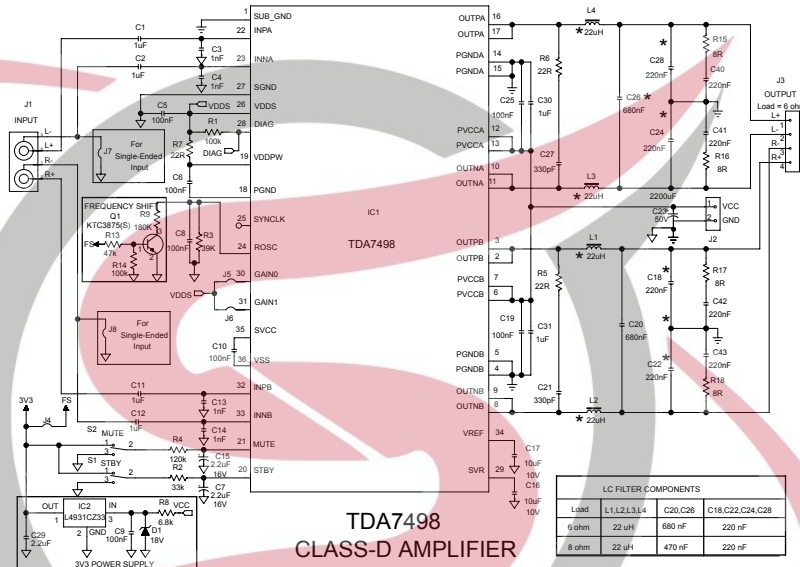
1 SUB_GND
C1 1uF 22 INPA
C3 1nF
C2 1uF 23 INNA
C4 1nF
27 SGND
C5 100nF VDDS 26 VDDS
R1 100k 28 DIAG
J1 INPUT L- L+ R- R+
J7 For Single-Ended Input
R7 22R DIAG 19 VDDPW
C6 100nF 18 PGND
FREQUENCY SHIFT Q1 KTC3875(S) R9 180K
25 SYNCLK
C8 100nF R3 39K 24 ROSC
FS R13 47k R14 100k
J5 30 GAIN0
VDDS 31 GAIN1
J6
J8 For Single-Ended Input
35 SVCC
C10 100nF 36 VSS
IC1
TDA7498
16 OUTPA
17 OUTPA
14 PGNDA
15 PGNDA
C25 100nF R6 22R C30 1uF
12 PVCCA
13 PVCCA
10 OUTNA
11 OUTNA
C27 330pF
L4 22uH
L3 22uH
C26 680nF
C28 220nF
C24 220nF
R15 8R
C40 220nF
C41 220nF
R16 8R
J3 OUTPUT Load = 6 ohm
L+ 1 L- 2 R- 3 R+ 4
2200uF
C29 50V
VCC GND J2 1 2
3 OUTPB
2 OUTPB
7 PVCCB
6 PVCCB
R5 22R
C19 100nF C31 1uF
L1 22uH
C18 220nF
C20 680nF
R17 8R
C42 220nF
C43 220nF
C22 220nF
R18 8R
9 PGNDB
4 PGNDB
5 OUTNB
8 OUTNB
C21 330pF
L2 22uH
C11 1uF 32 INPB
C13 1nF
C12 1uF 33 INNB
C14 1nF
3V3 FS J4
S2 MUTE R4 120k 21 MUTE
C15 2.2uF 16V
S1 STBY R2 33k 20 STBY
C7 2.2uF 16V
34 VREF C17 10uF 10V
29 SVR C16 10uF 10V
OUT IC2 L4931CZ33 IN
R8 6.8k VCC
D1 18V
C29 2.2uF
GND C9 100nF
3V3 POWER SUPPLY
TDA7498
CLASS-D AMPLIFIER

| LC FILTER COMPONENTS | | | |
|---|---|---|---|
| Load | L1,L2,L3,L4 | C20,C26 | C18,C22,C24,C28 |
| 6 ohm | 22 uH | 680 nF | 220 nF |
| 8 ohm | 22 uH | 470 nF | 220 nF |